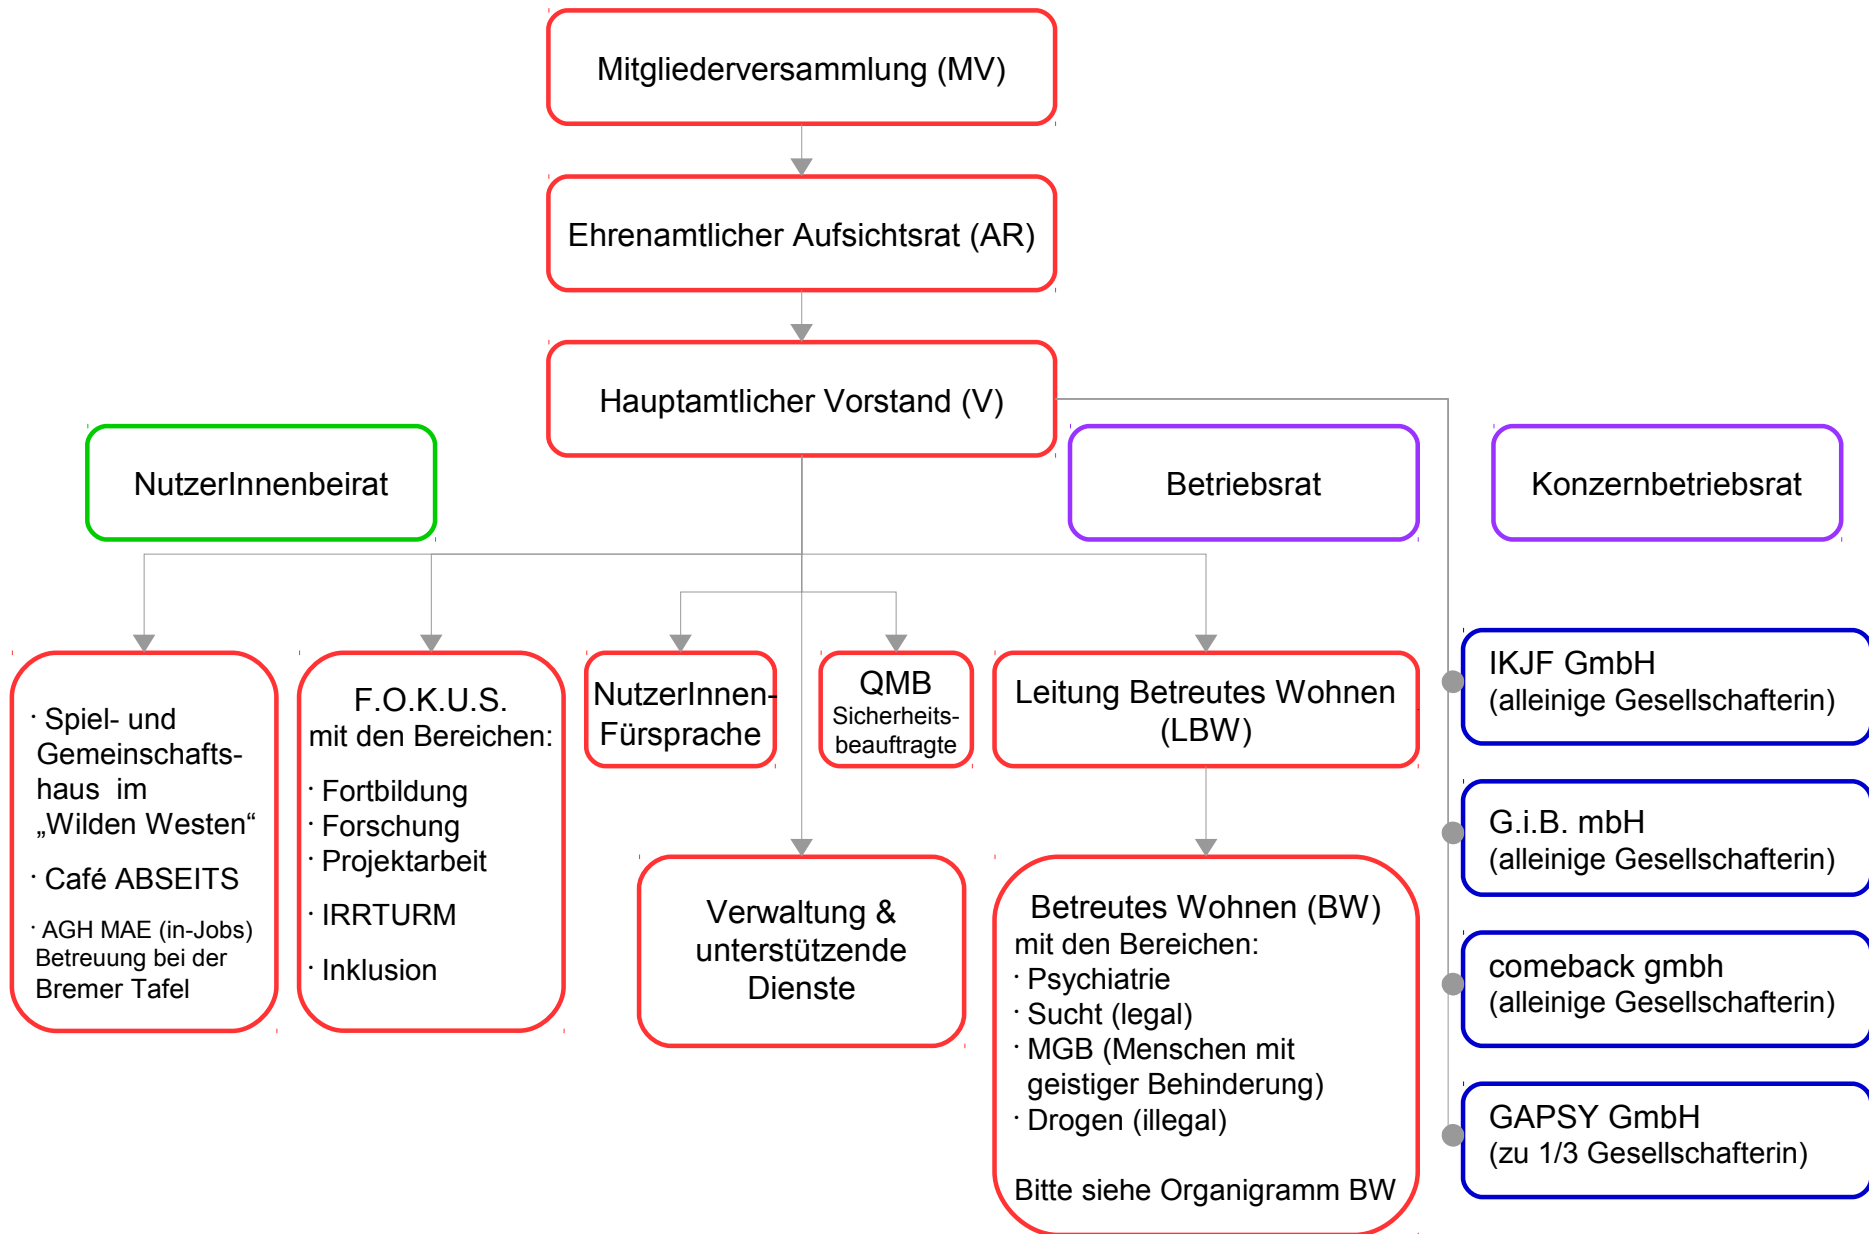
Mitgliederversammlung (MV)

Ehrenamtlicher Aufsichtsrat (AR)

Hauptamtlicher Vorstand (V)

NutzerInnenbeirat

Betriebsrat

Konzernbetriebsrat

· Spiel- und Gemeinschaftshaus im „Wilden Westen“

· Café ABSEITS

· AGH MAE (in-Jobs) Betreuung bei der Bremer Tafel

F.O.K.U.S.
mit den Bereichen:

· Fortbildung
· Forschung
· Projektarbeit

· IRRTURM

· Inklusion

NutzerInnen-Fürsprache

QMB
Sicherheitsbeauftragte

Leitung Betreutes Wohnen (LBW)

Verwaltung & unterstützende Dienste

Betreutes Wohnen (BW)
mit den Bereichen:
· Psychiatrie
· Sucht (legal)
· MGB (Menschen mit geistiger Behinderung)
· Drogen (illegal)

Bitte siehe Organigramm BW

IKJF GmbH
(alleinige Gesellschafterin)

G.i.B. mbH
(alleinige Gesellschafterin)

comeback gmbh
(alleinige Gesellschafterin)

GAPSY GmbH
(zu 1/3 Gesellschafterin)